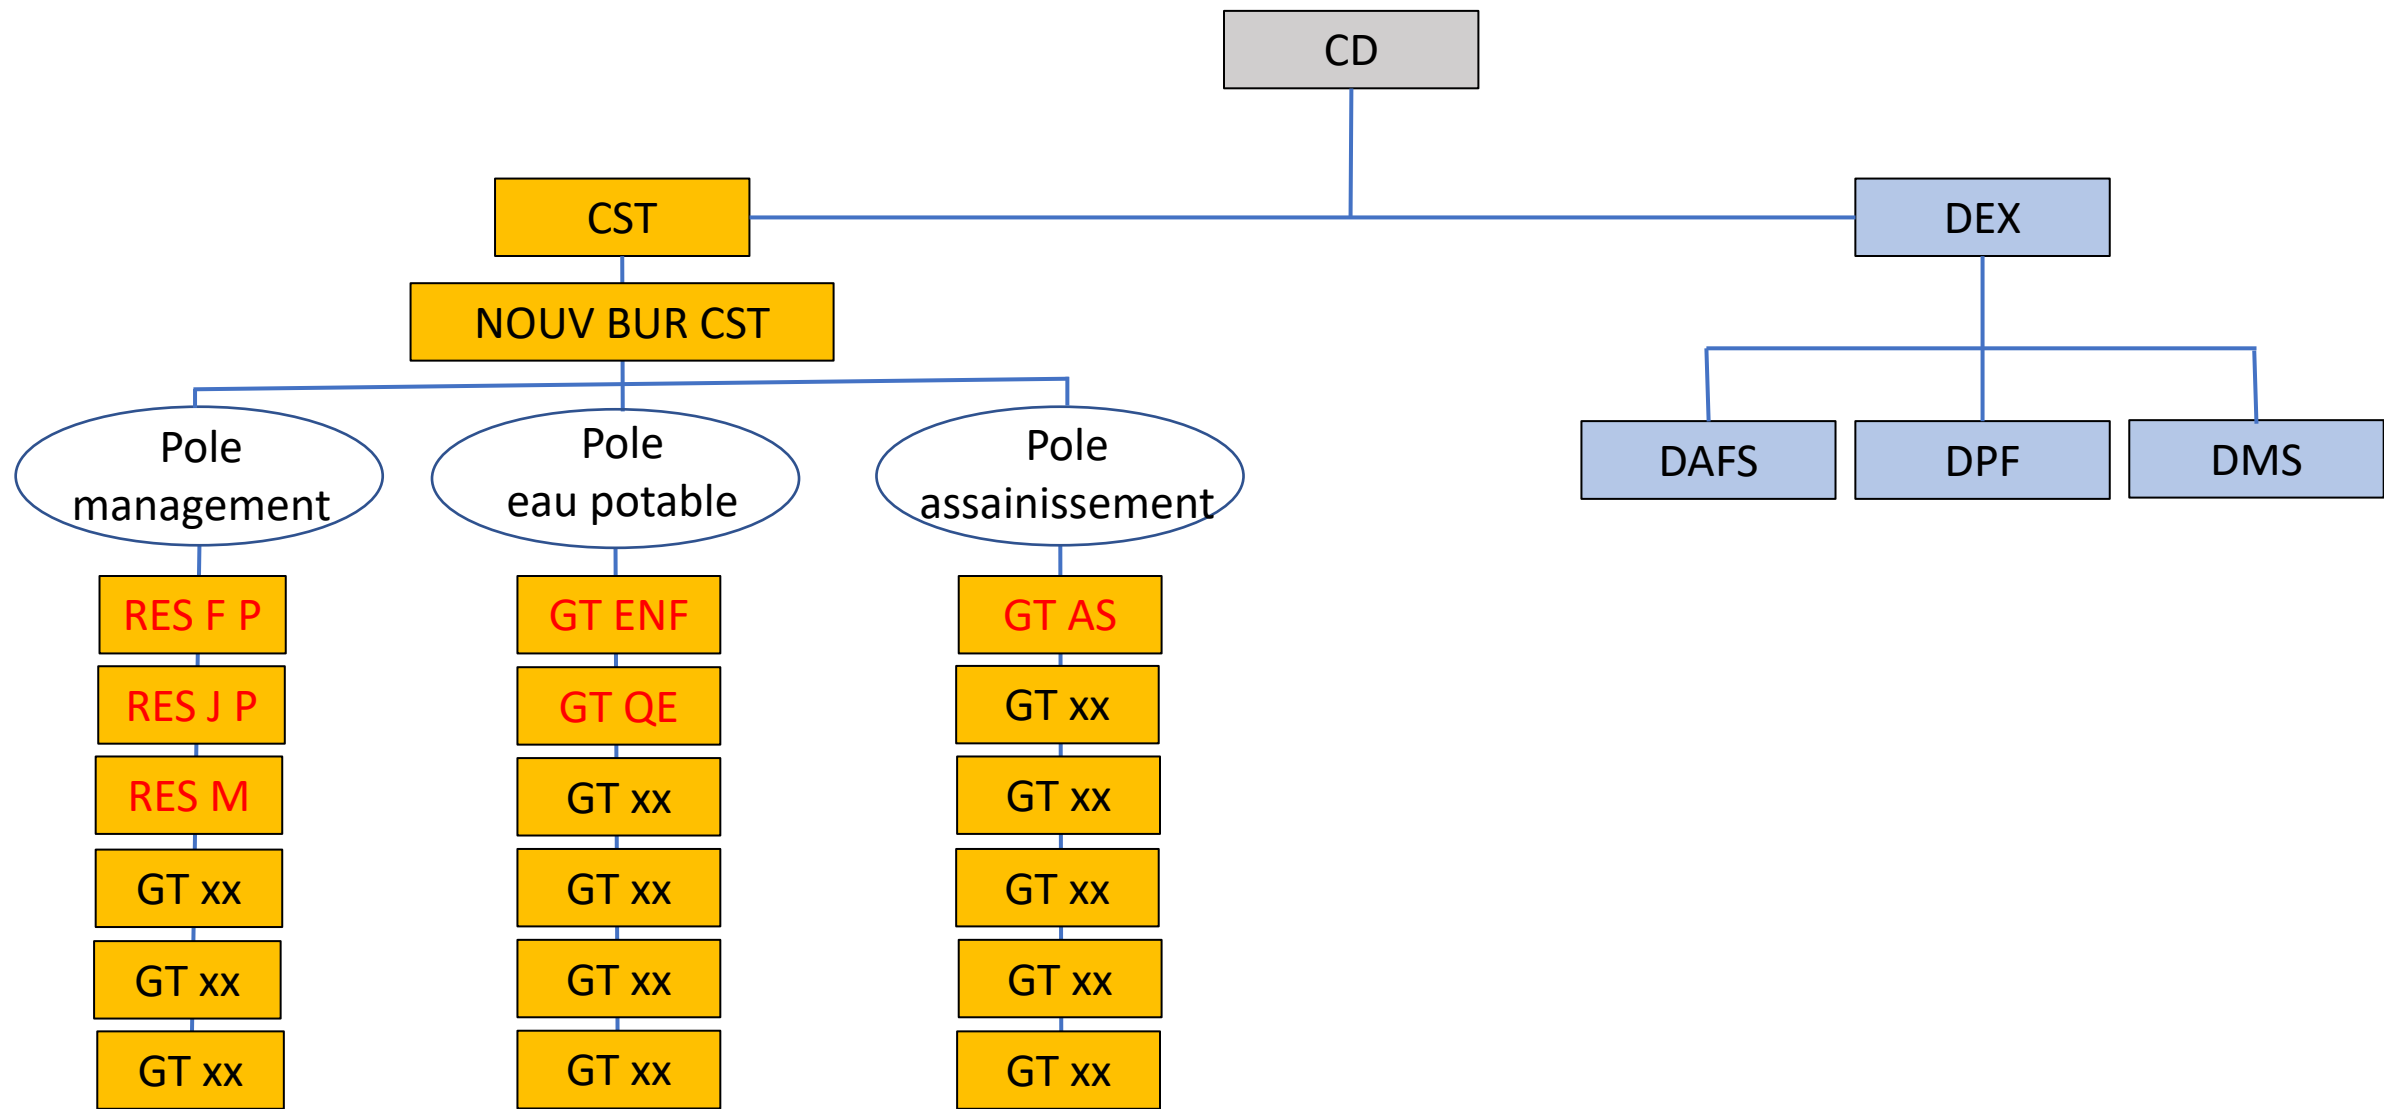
CD

CST

DEX

NOUV BUR CST

Pole management

Pole eau potable

Pole assainissement

DAFS

DPF

DMS

RES F P

RES J P

RES M

GT xx

GT xx

GT xx

GT ENF

GT QE

GT xx

GT xx

GT xx

GT xx

GT AS

GT xx

GT xx

GT xx

GT xx

GT xx